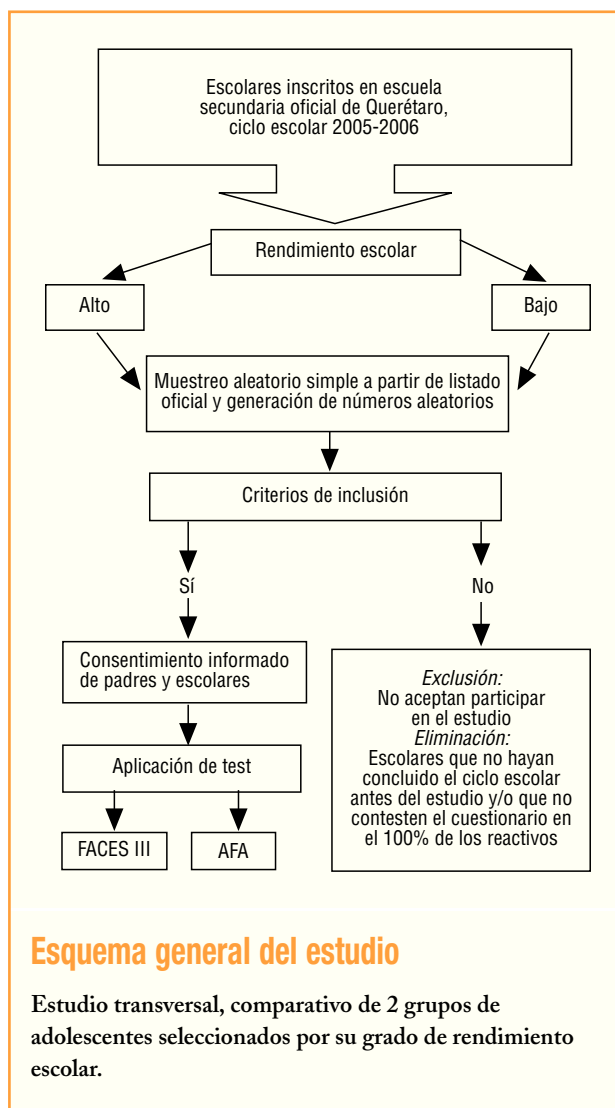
Escolares inscritos en escuela secundaria oficial de Querétaro, ciclo escolar 2005-2006

Rendimiento escolar

Alto

Bajo

Muestreo aleatorio simple a partir de listado oficial y generación de números aleatorios

Criterios de inclusión

Sí

No

Consentimiento informado de padres y escolares

Exclusión:
No aceptan participar en el estudio
Eliminación:
Escolares que no hayan concluido el ciclo escolar antes del estudio y/o que no contesten el cuestionario en el 100% de los reactivos

Aplicación de test

FACES III

AFA

Esquema general del estudio

Estudio transversal, comparativo de 2 grupos de adolescentes seleccionados por su grado de rendimiento escolar.